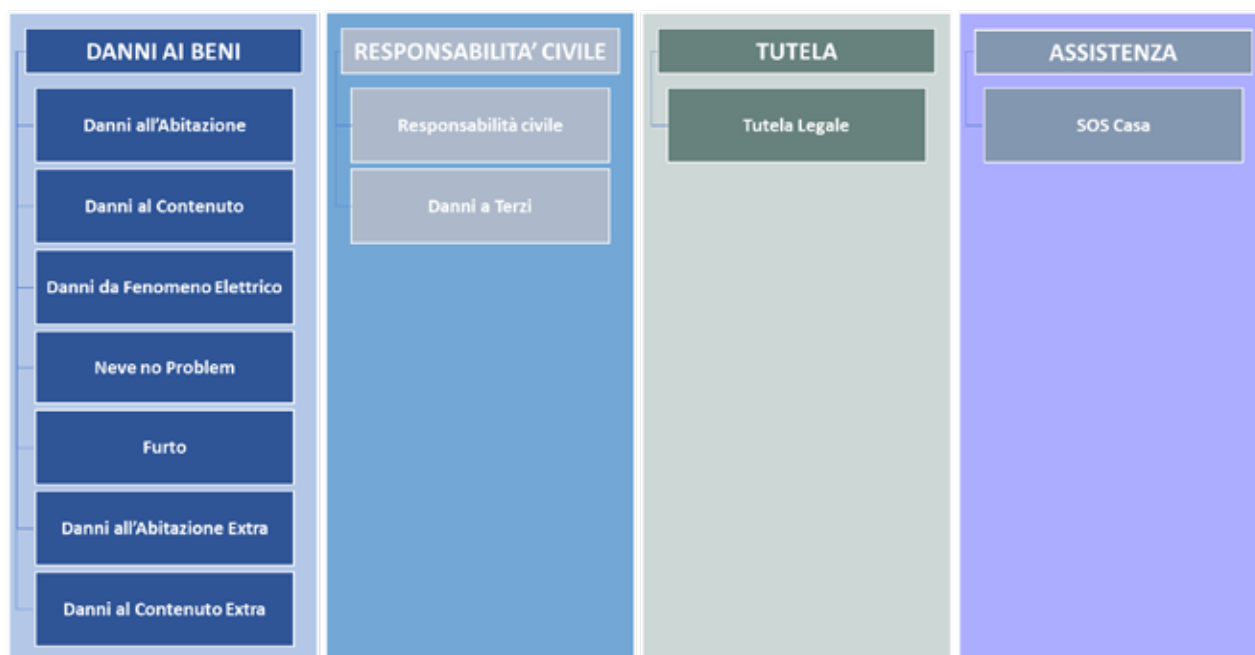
DANNI AI BENI

Danni all'Abitazione

Danni al Contenuto

Danni da Fenomeno Elettrico

Neve no Problem

Furto

Danni all'Abitazione Extra

Danni al Contenuto Extra

RESPONSABILITA' CIVILE

Responsabilità civile

Danni a Terzi

TUTELA

Tutela Legale

ASSISTENZA

SOS Casa